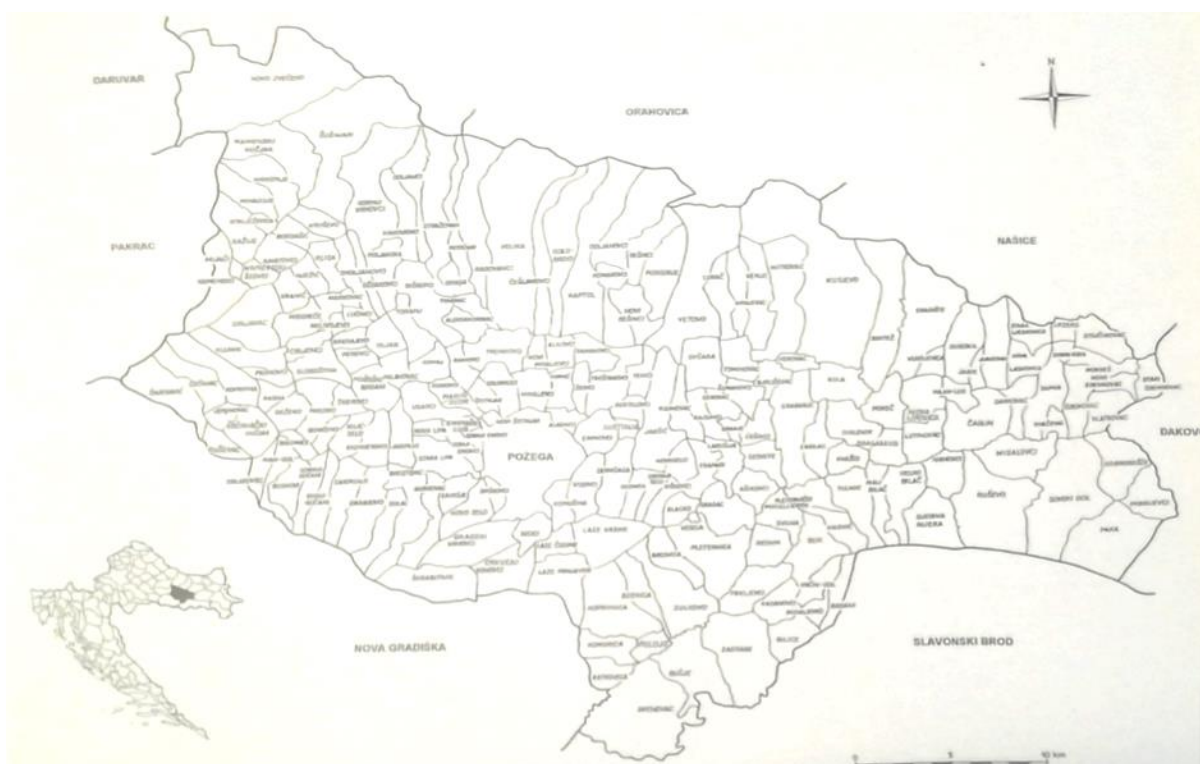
DARUVAR

ORAHOVICA

N

PAKRAC

NAŠICE

POŽEGA

DAKOVO

NOVA GRADIŠKA

SLAVONSKI BROD

KUTJEVO

KAPTOL

VETOVO

ČAGLIN

BUK

JAKŠIĆ

PLETERNICA

VELIKA

MIHALJEVCI

RUŠEVO

LAZE GRADSKE

LAZE ČOSINE

DONJA RIJEKA

BREZINE

MALI BILAČ

KADANOVCI

SLAVONSKI KOBAŠ

KUZMICA

ZAVRŠJE

BATRINA

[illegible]

0 5 10 km